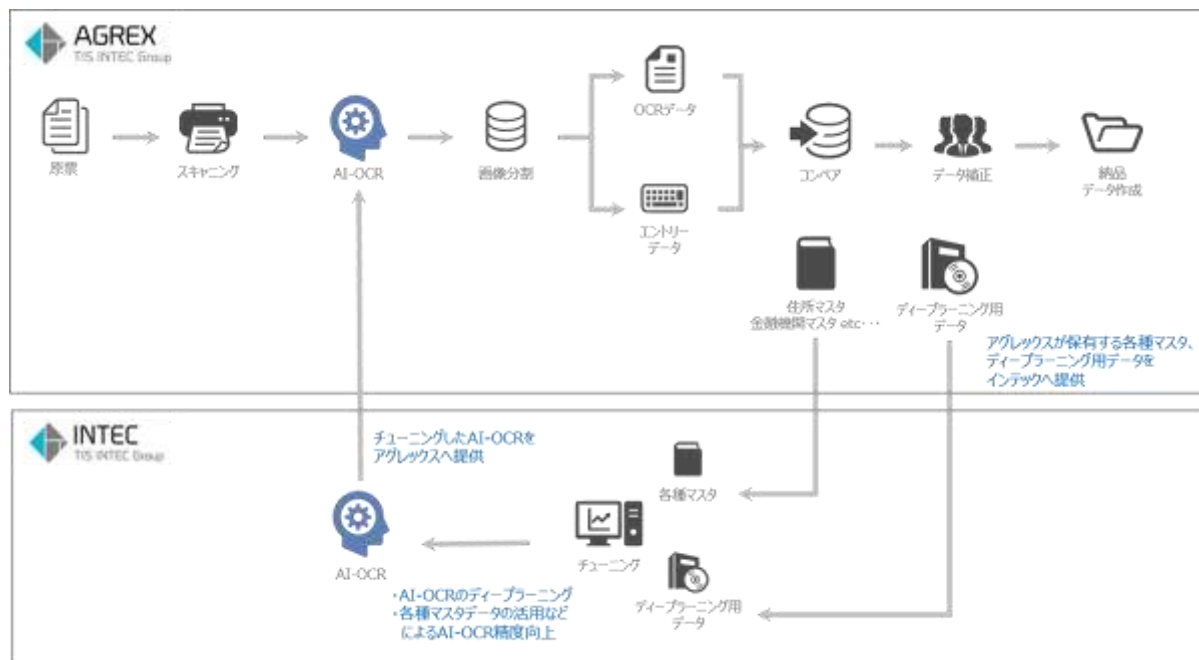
AGREX
TIS INTEC Group

原票

スキャニング

AI-OCR

画像分割

OCRデータ

エントリーデータ

コンベア

データ補正

納品データ作成

住所マスタ
金融機関マスタ etc・・・

ディープラーニング用データ

アグレックスが保有する各種マスタ、ディープラーニング用データをインテックへ提供

INTEC
TIS INTEC Group

チューニングしたAI-OCRをアグレックスへ提供

各種マスタ

AI-OCR

チューニング

ディープラーニング用データ

・AI-OCRのディープラーニング
・各種マスタデータの活用などによるAI-OCR精度向上